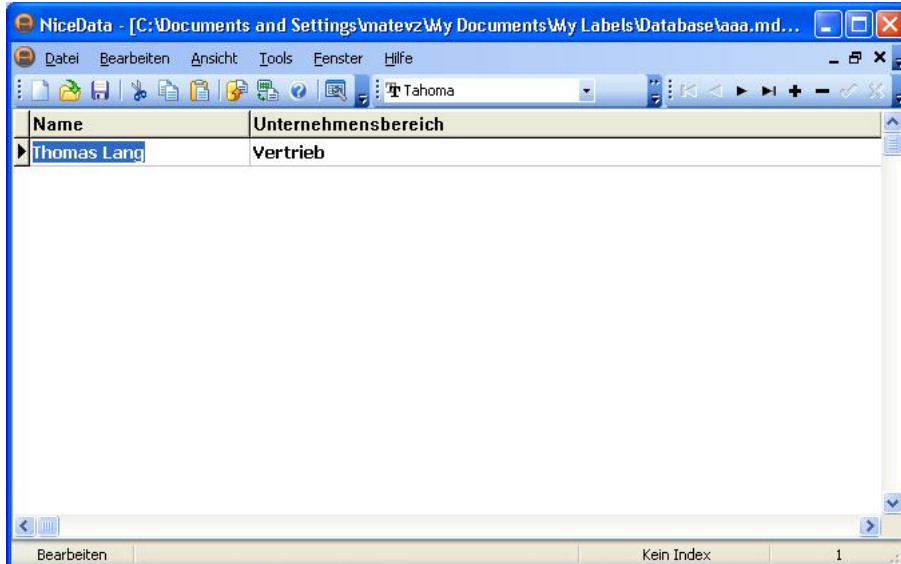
NiceData - [C:\Documents and Settings\matevz\My Documents\My Labels\Database\aaa.md...

Datei Bearbeiten Ansicht Tools Fenster Hilfe

Tahoma

| Name | Unternehmensbereich |
|---|---|
| Thomas Lang | Vertrieb |

Bearbeiten

Kein Index

1